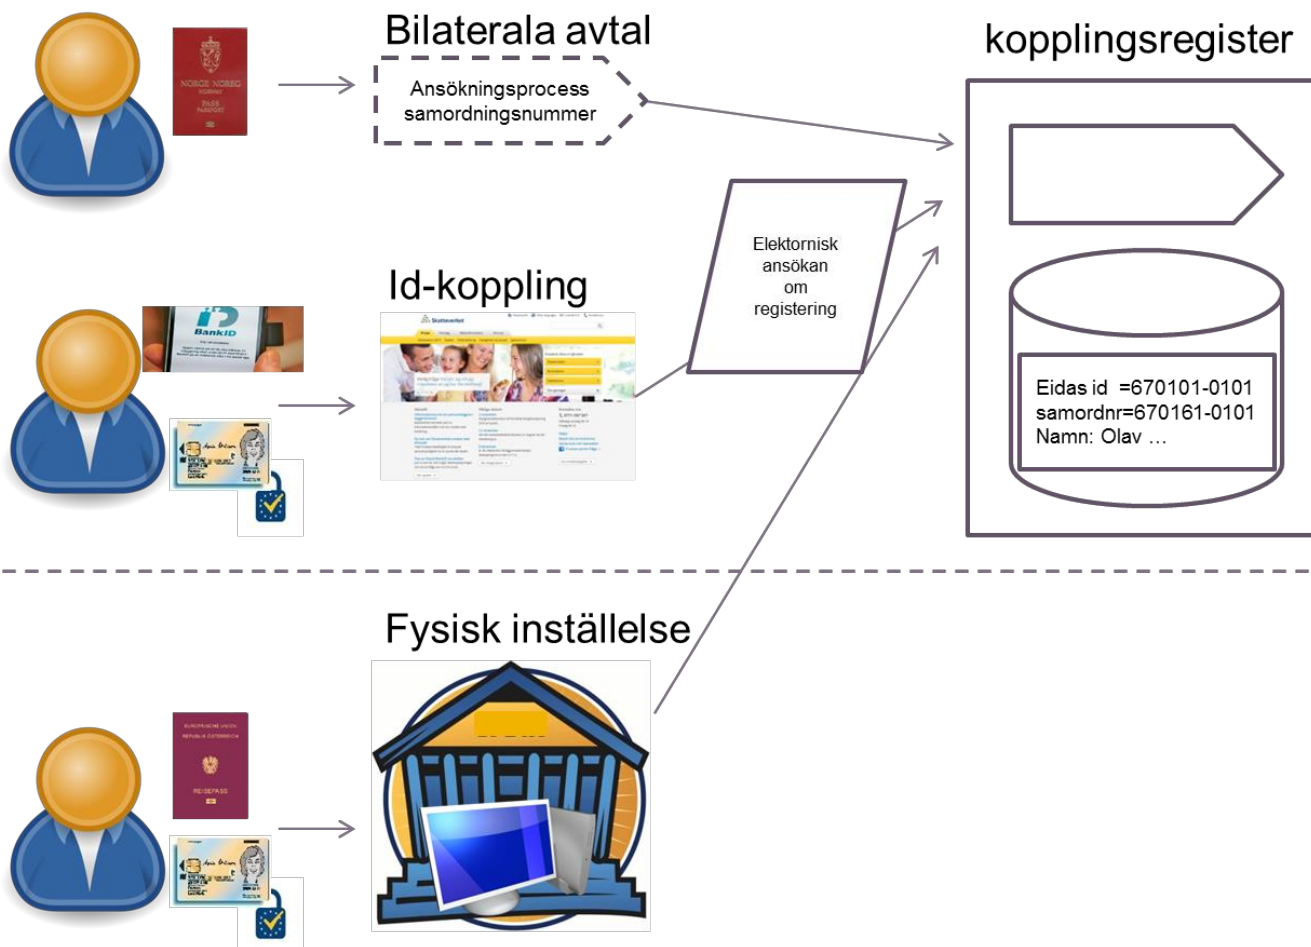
Bilaterala avtal

NORGE NOREG NORWAY PASS PASSPORT

Ansökningsprocess samordningsnummer

kopplingsregister

Elektornisk ansökan om registering

Id-koppling

BankID

Skatteverket

Eidas id =670101-0101
samordnr=670161-0101
Namn: Olav …

Fysisk inställelse

EUROPÄISCHE UNION REPUBLIK ÖSTERREICH REISEPASS